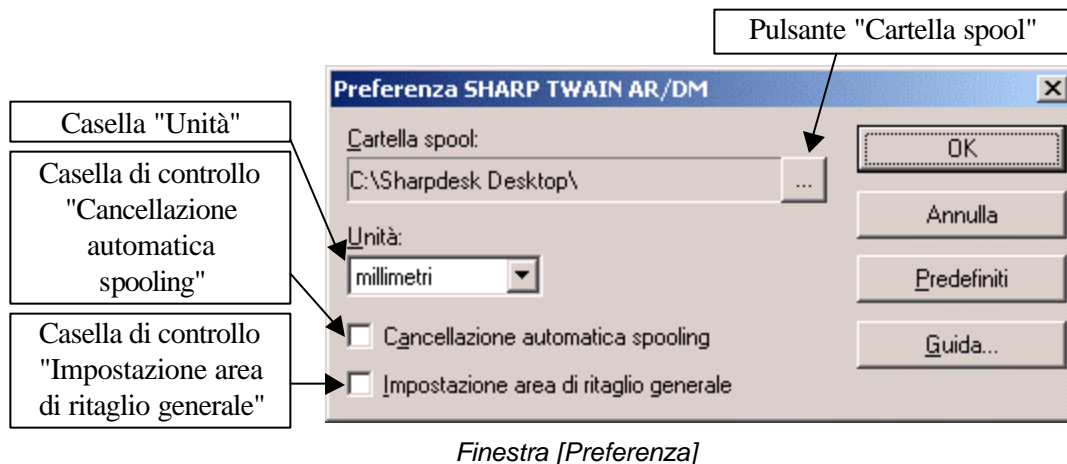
Pulsante "Cartella spool"

Casella "Unità"

Casella di controllo "Cancellazione automatica spooling"

Casella di controllo "Impostazione area di ritaglio generale"

Preferenza SHARP TWAIN AR/DM

Cartella spool:

C:\Sharpdesk Desktop\

...

OK

Annulla

Unità:

millimetri

Predefiniti

Cancellazione automatica spooling

Guida...

Impostazione area di ritaglio generale

Finestra [Preferenza]